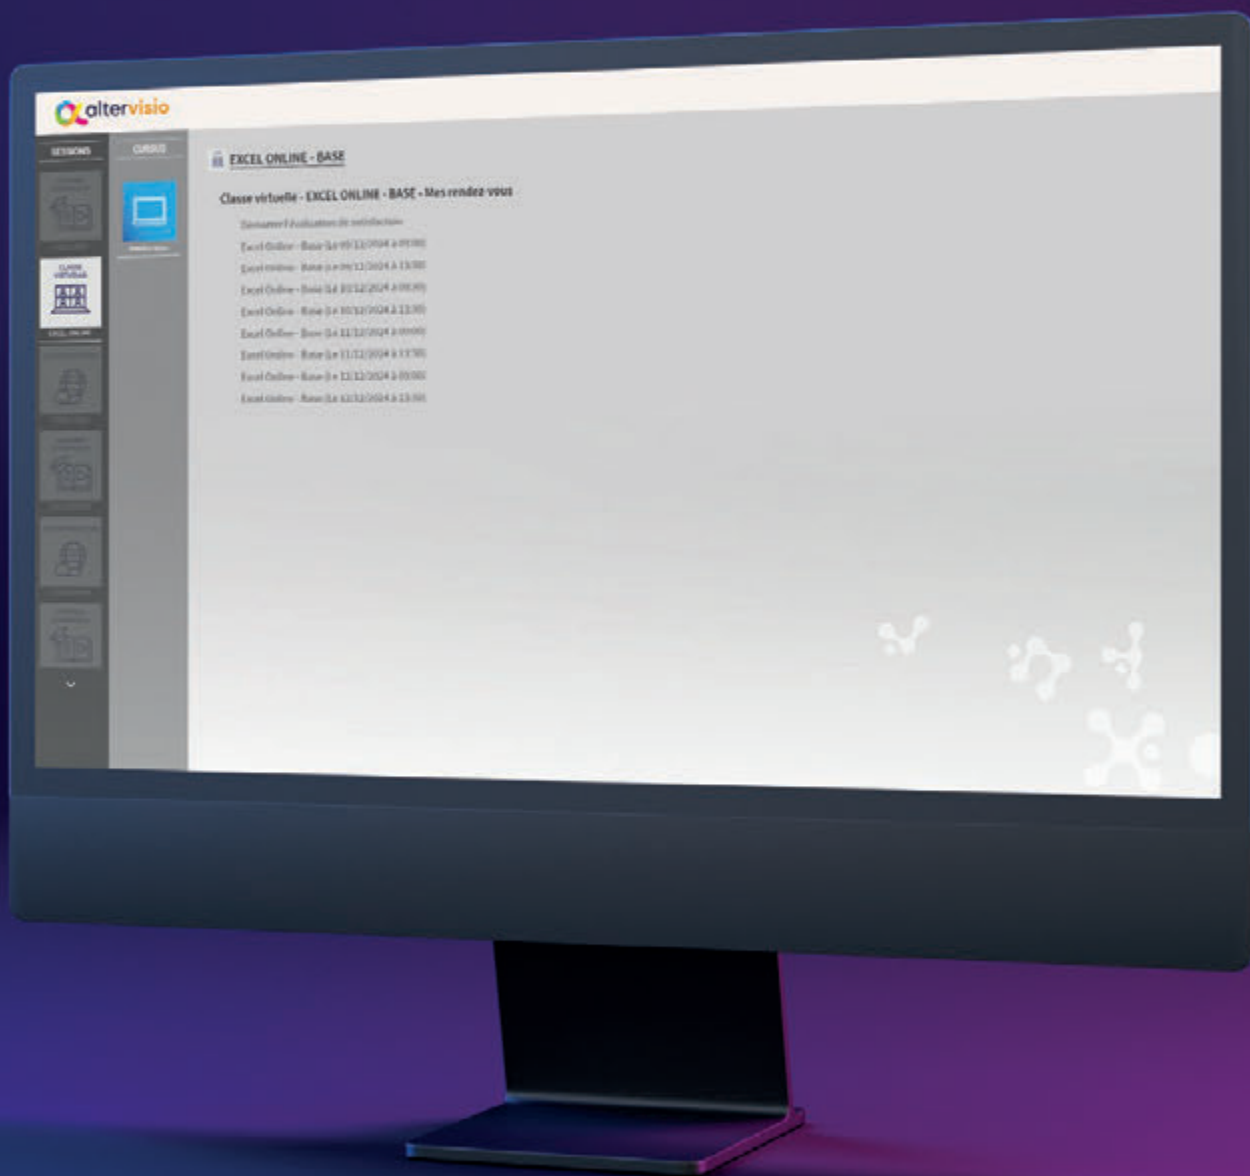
altervisio

SESSIONS

CURSUS

EXCEL ONLINE - BASE

Classe virtuelle - EXCEL ONLINE - BASE - Mes rendez-vous

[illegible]

Excel Online - Base (Le 09/12/2024 à 09:00)

Excel Online - Base (Le 09/12/2024 à 13:30)

Excel Online - Base (Le 10/12/2024 à 09:00)

Excel Online - Base (Le 10/12/2024 à 13:30)

Excel Online - Base (Le 11/12/2024 à 09:00)

Excel Online - Base (Le 11/12/2024 à 13:30)

Excel Online - Base (Le 12/12/2024 à 09:00)

Excel Online - Base (Le 12/12/2024 à 13:30)

CLASSE VIRTUELLE

EXCEL ONLINE